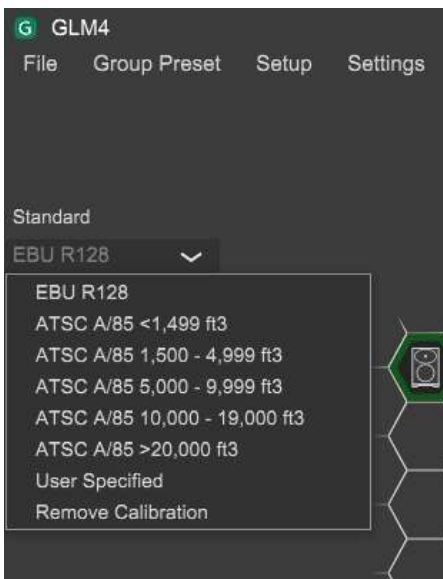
G GLM4
File Group Preset Setup Settings

Standard
EBU R128

EBU R128
ATSC A/85 <1,499 ft3
ATSC A/85 1,500 - 4,999 ft3
ATSC A/85 5,000 - 9,999 ft3
ATSC A/85 10,000 - 19,000 ft3
ATSC A/85 >20,000 ft3
User Specified
Remove Calibration